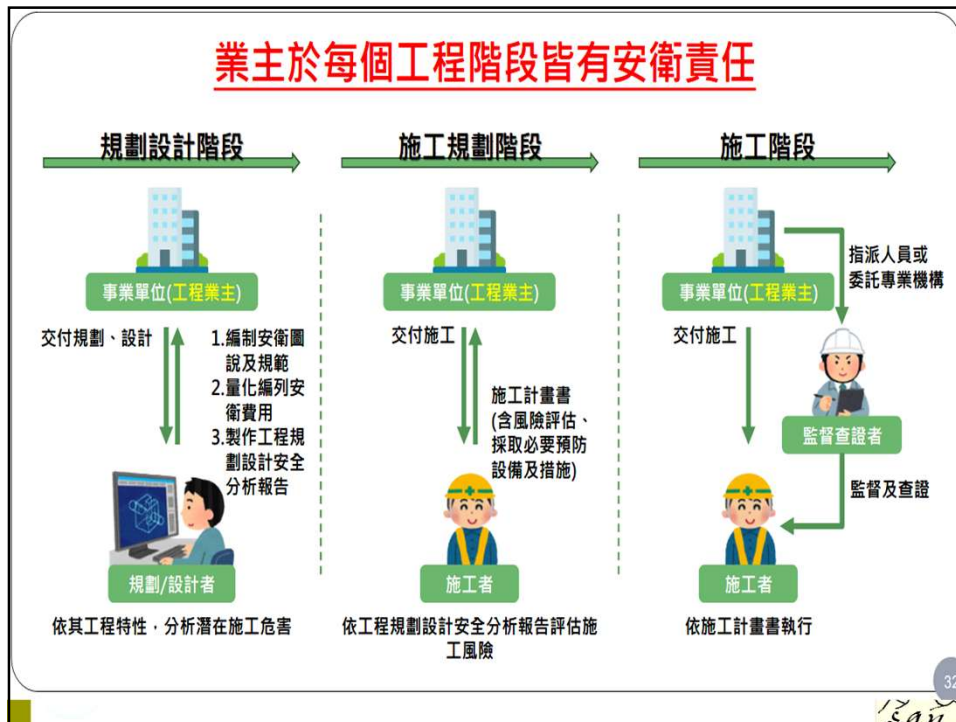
業主於每個工程階段皆有安衛責任

規劃設計階段

事業單位(工程業主)

交付規劃、設計

1.編制安衛圖說及規範
2.量化編列安衛費用
3.製作工程規劃設計安全分析報告

規劃/設計者

依其工程特性，分析潛在施工危害

施工規劃階段

事業單位(工程業主)

交付施工

施工計畫書(含風險評估、採取必要預防設備及措施)

施工者

依工程規劃設計安全分析報告評估施工風險

施工階段

事業單位(工程業主)

指派人員或委託專業機構

交付施工

監督查證者

監督及查證

施工者

依施工計畫書執行

32